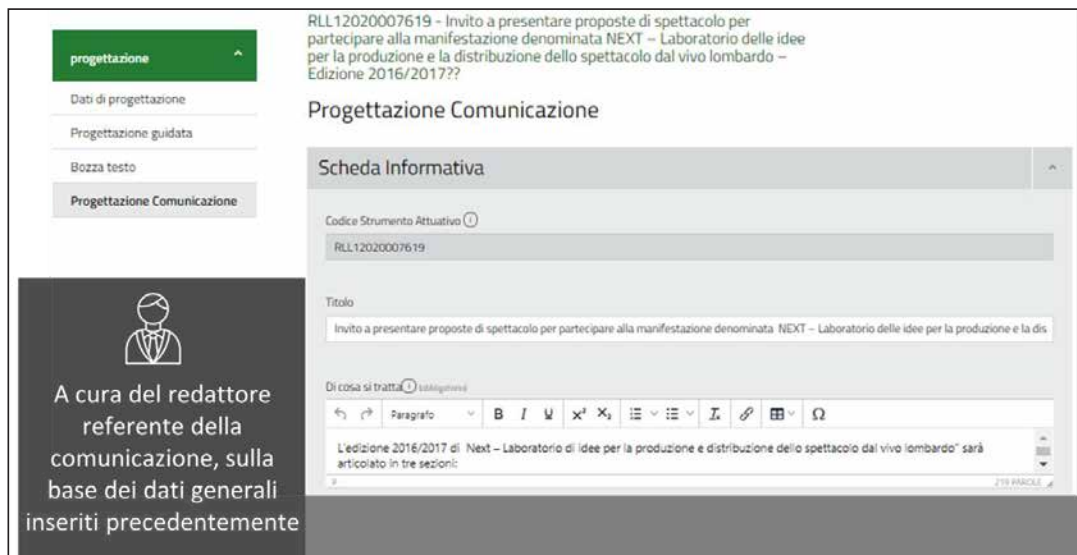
progettazione

Dati di progettazione

Progettazione guidata

Bozza testo

Progettazione Comunicazione

A cura del redattore referente della comunicazione, sulla base dei dati generali inseriti precedentemente

RLL12020007619 - Invito a presentare proposte di spettacolo per partecipare alla manifestazione denominata NEXT – Laboratorio delle idee per la produzione e la distribuzione dello spettacolo dal vivo lombardo – Edizione 2016/2017??

Progettazione Comunicazione

Scheda Informativa

Codice Strumento Attuativo

RLL12020007619

Titolo

Invito a presentare proposte di spettacolo per partecipare alla manifestazione denominata NEXT – Laboratorio delle idee per la produzione e la dis

Di cosa si tratta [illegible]

Paragrafo B I U $x^2$ $X_2$ Ω

L'edizione 2016/2017 di Next – Laboratorio di idee per la produzione e distribuzione dello spettacolo dal vivo lombardo" sarà articolato in tre sezioni:

219 PAROLE